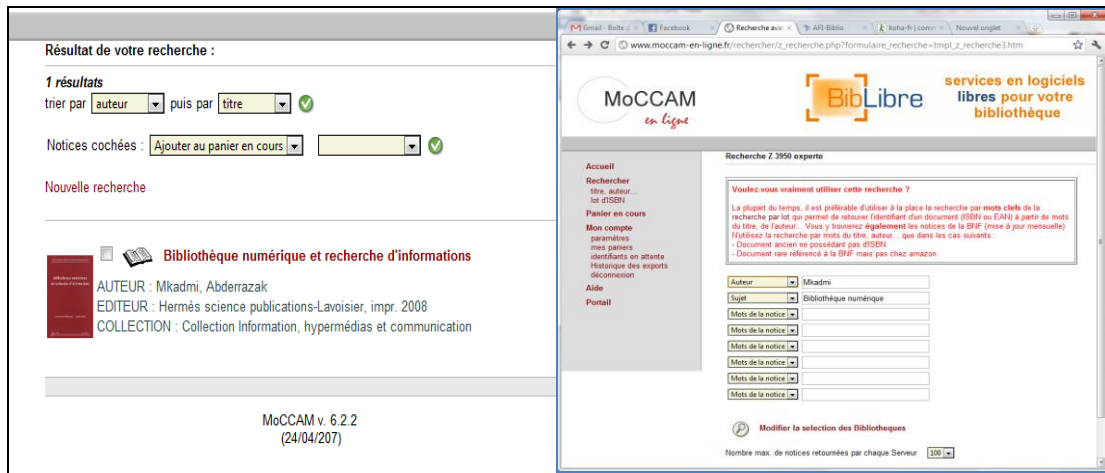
Résultat de votre recherche :

1 résultats
trier par auteur puis par titre

Notices cochées : Ajouter au panier en cours

Nouvelle recherche

Bibliothèque numérique et recherche d'informations
AUTEUR : Mkadmi, Abderrazak
EDITEUR : Hermès science publications-Lavoisier, impr. 2008
COLLECTION : Collection Information, hypermédias et communication

MoCCAM v. 6.2.2
(24/04/207)

Gmail - Boîte | Facebook | Recherche ava | AFI-Biblio | koha-fr | conv | Nouvel onglet

www.moccam-en-ligne.fr/rechercher/z_recherche.php?formulaire_recherche=tmpl_z_recherche3.htm

MoCCAM en ligne

BibLibre

services en logiciels libres pour votre bibliothèque

Accueil
Rechercher
titre, auteur...
lot d'ISBN
Panier en cours
Mon compte
paramètres
mes paniers
identifiants en attente
Historique des exports
déconnexion
Aide
Portail

Recherche Z 3950 experte

Voulez-vous vraiment utiliser cette recherche ?

La plupart du temps, il est préférable d'utiliser à la place la recherche par mots clefs de la recherche par lot qui permet de retouver l'identifiant d'un document (ISBN ou EAN) à partir de mots du titre, de l'auteur... Vous y trouverez également les notices de la BNF (mise à jour mensuelle) N'utilisez la recherche par mots du titre, auteur,... que dans les cas suivants :
- Document ancien ne possédant pas d'ISBN
- Document rare référencé à la BNF mais pas chez amazon.

Auteur | Mkadmi
Sujet | Bibliothèque numérique
Mots de la notice
Mots de la notice
Mots de la notice
Mots de la notice
Mots de la notice
Mots de la notice

Modifier la selection des Bibliotheques

Nombre max. de notices retournées par chaque Serveur 100